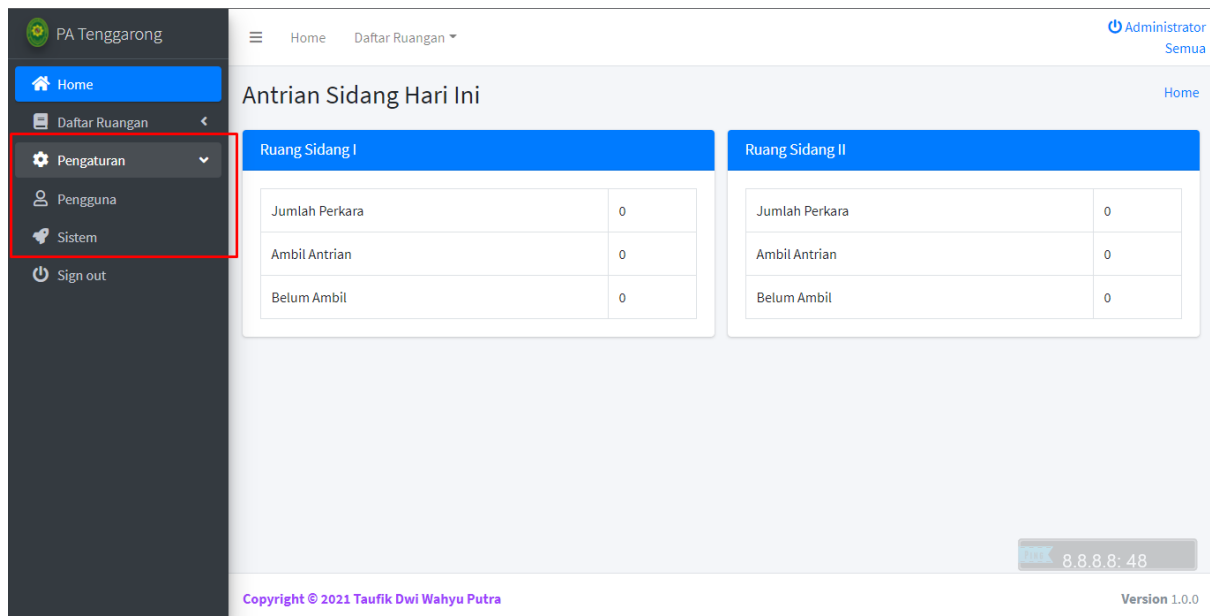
PA Tenggarong

Home
Daftar Ruangan
Pengaturan
Pengguna
Sistem
Sign out

Home Daftar Ruangan

Administrator
Semua

Antrian Sidang Hari Ini

Home

Ruang Sidang I

| Jumlah Perkara | 0 |
|---|---|
| Ambil Antrian | 0 |
| Belum Ambil | 0 |

Ruang Sidang II

| Jumlah Perkara | 0 |
|---|---|
| Ambil Antrian | 0 |
| Belum Ambil | 0 |

8.8.8.8: 48

Copyright © 2021 Taufik Dwi Wahyu Putra

Version 1.0.0